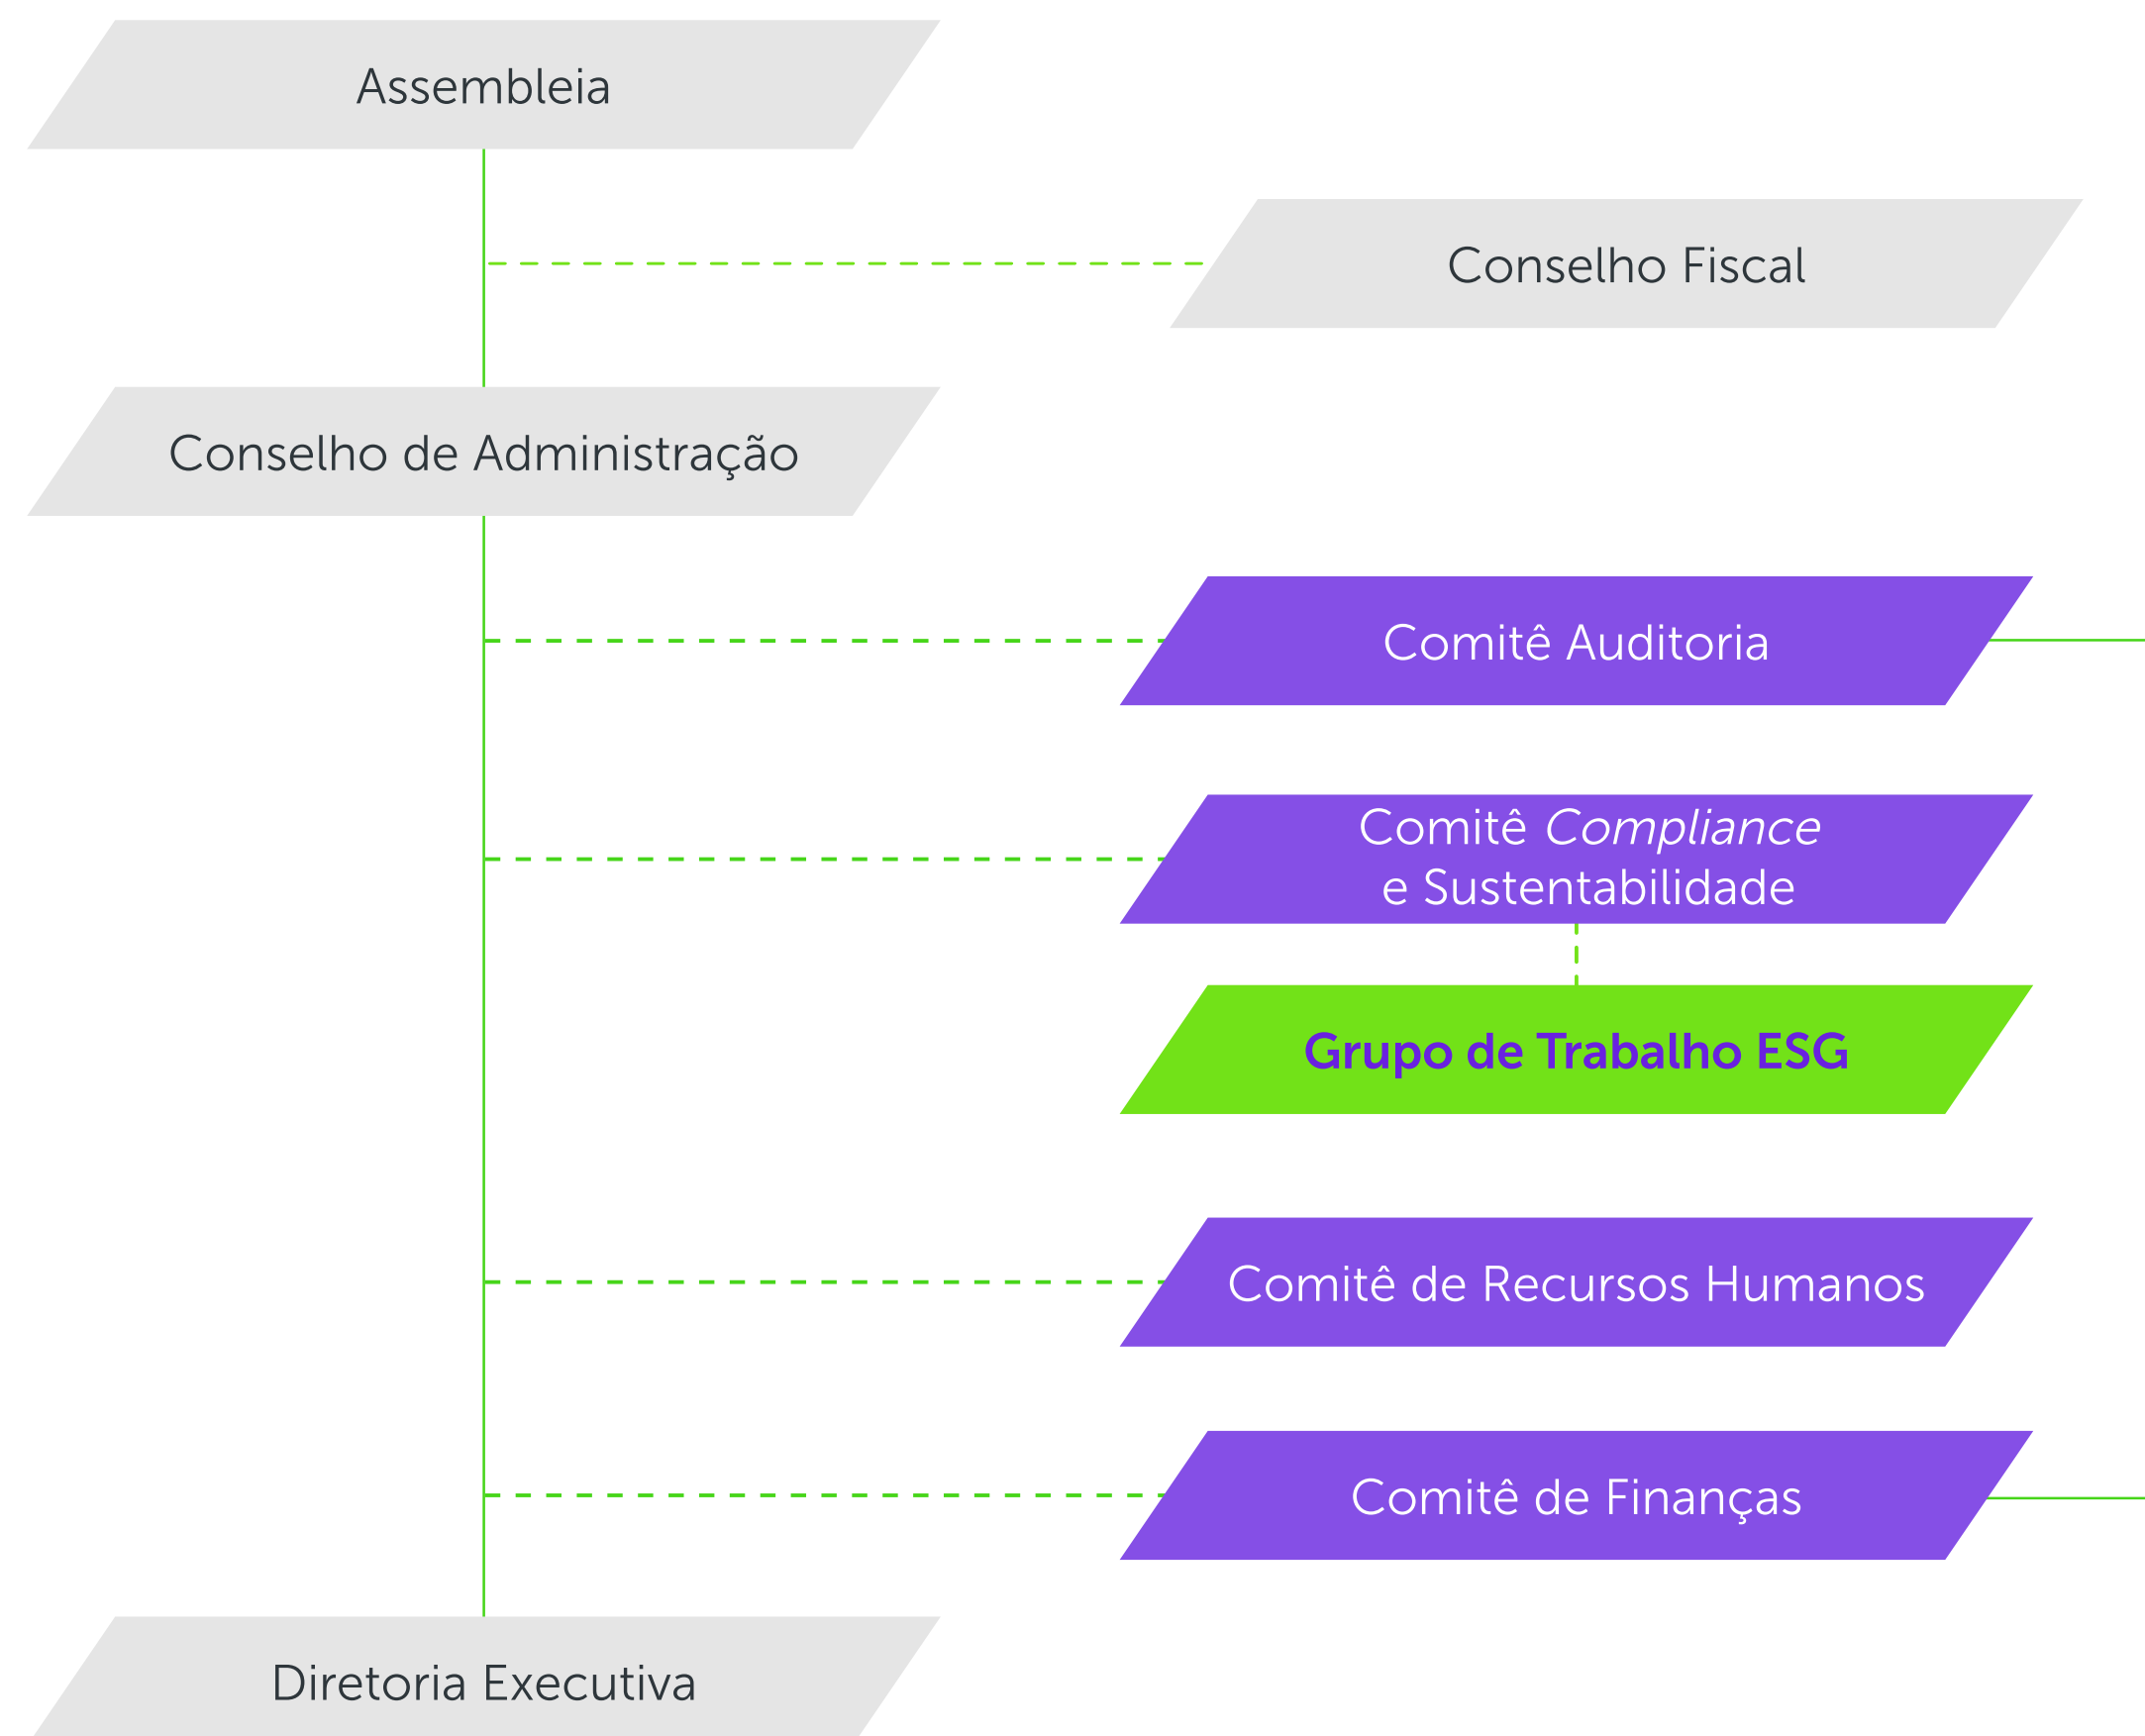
Assembleia

Conselho Fiscal

Conselho de Administração

Comitê Auditoria

Comitê Compliance e Sustentabilidade

Grupo de Trabalho ESG

Comitê de Recursos Humanos

Comitê de Finanças

Diretoria Executiva